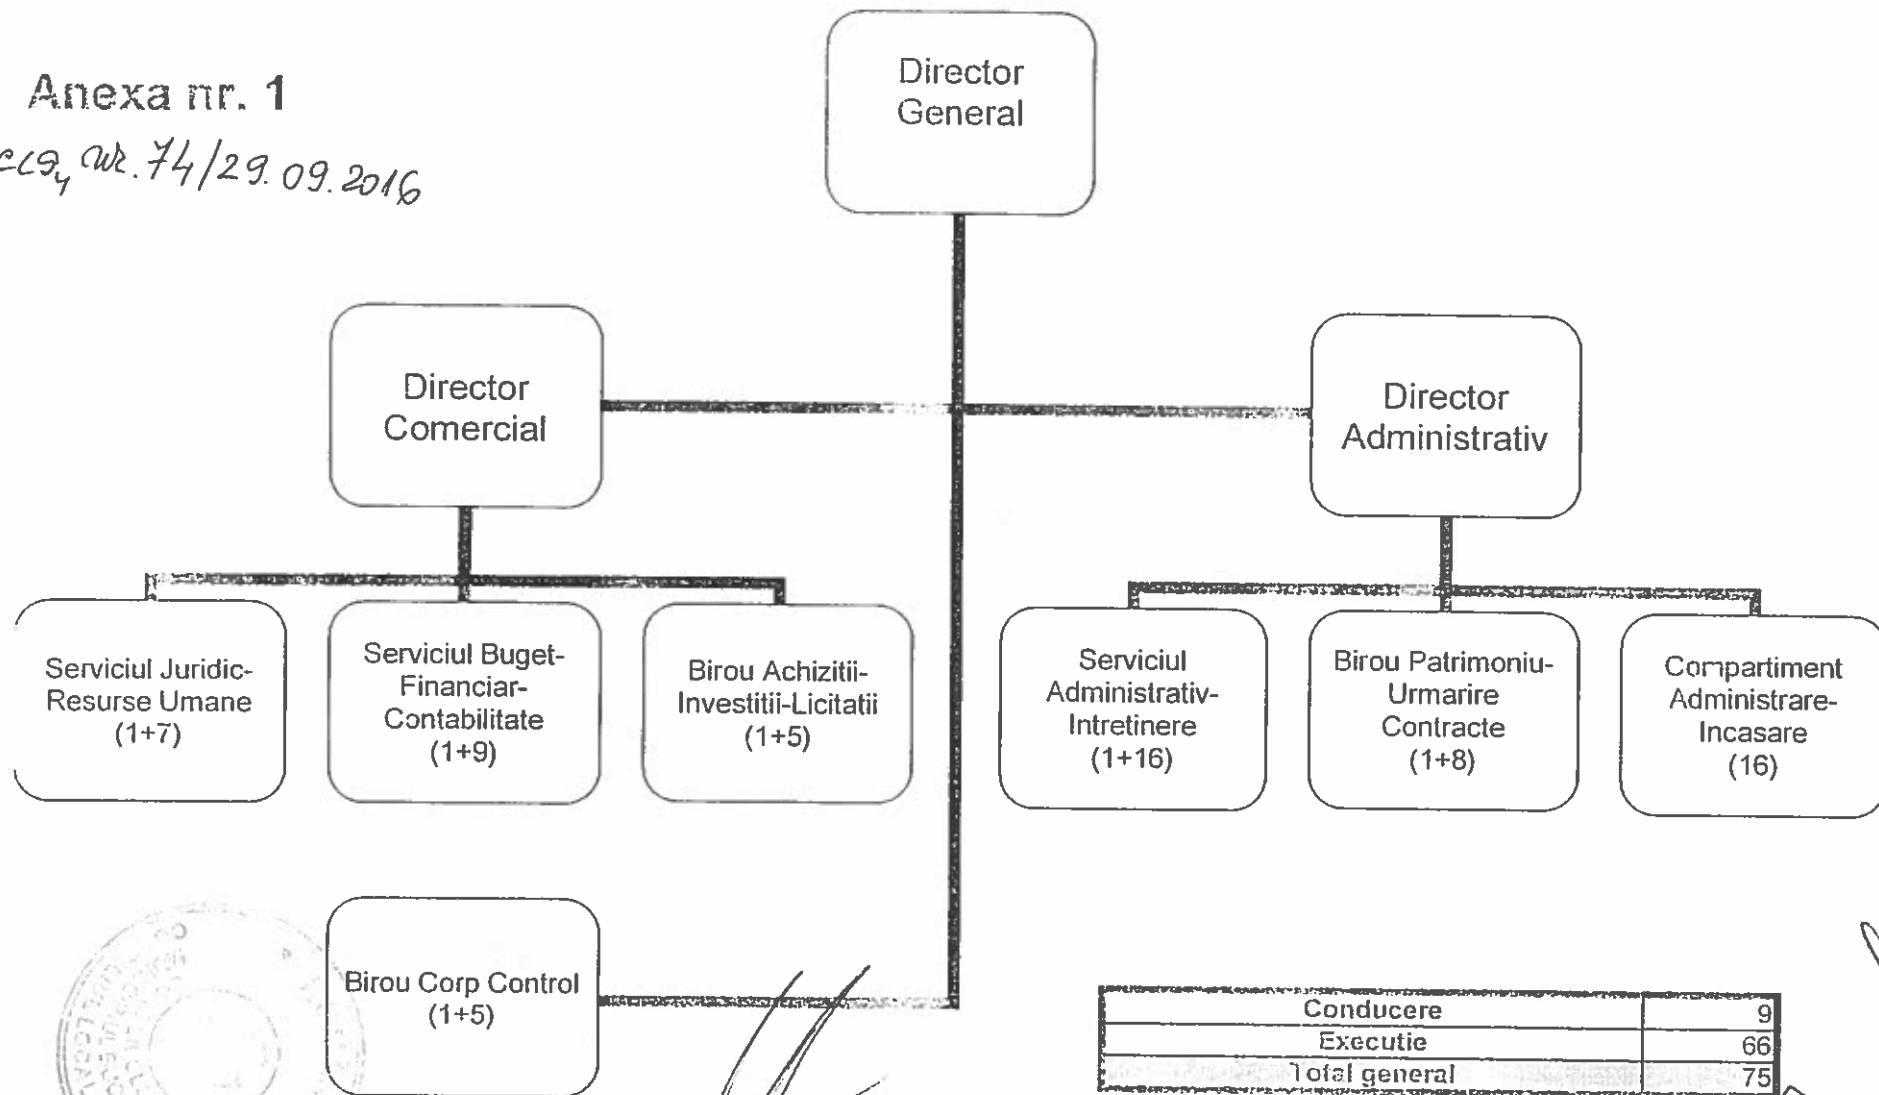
Anexa nr. 1
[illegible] nr. 74/29.09.2016

Director General

Director Comercial

Director Administrativ

Serviciul Juridic-Resurse Umane (1+7)

Serviciul Buget-Financiar-Contabilitate (1+9)

Birou Achizitii-Investitii-Licitatii (1+5)

Serviciul Administrativ-Intretinere (1+16)

Birou Patrimoniu-Urmarire Contracte (1+8)

Compartiment Administrare-Incasare (16)

Birou Corp Control (1+5)

| Conducere | 9 |
|---|---|
| Executie | 66 |
| Total general | 75 |